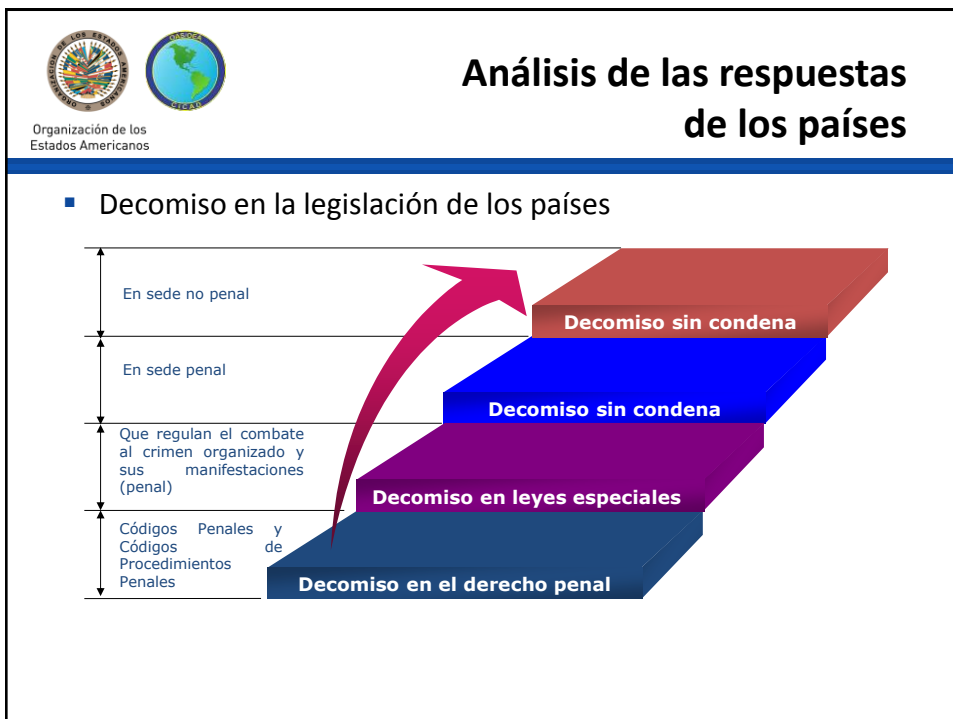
Organización de los Estados Americanos

OAS/OEA CICAD

Análisis de las respuestas de los países

Decomiso en la legislación de los países

En sede no penal

En sede penal

Que regulan el combate al crimen organizado y sus manifestaciones (penal)

Códigos Penales y Códigos de Procedimientos Penales

Decomiso sin condena

Decomiso sin condena

Decomiso en leyes especiales

Decomiso en el derecho penal